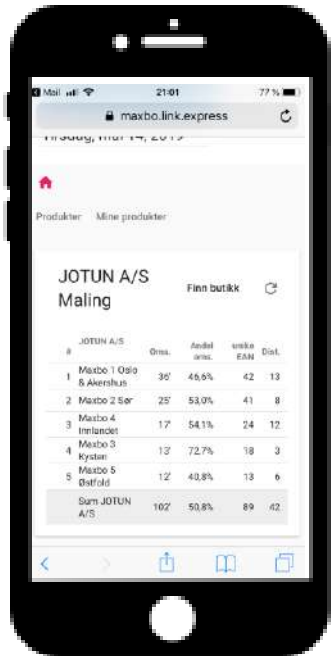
Mail 21:01 77 %

maxbo.link.express

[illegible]

Produkter Mine produkter

JOTUN A/S Maling

Finn butikk

| # | JOTUN A/S | Oms. | Andel oms. | Unike EAN | Dist. |
|---|---|---|---|---|---|
| 1 | Maxbo 1 Oslo & Akershus | 36' | 46,6% | 42 | 13 |
| 2 | Maxbo 2 Sør | 25' | 53,0% | 41 | 8 |
| 3 | Maxbo 4 Innlandet | 17' | 54,1% | 24 | 12 |
| 4 | Maxbo 3 Kysten | 13' | 72,7% | 18 | 3 |
| 5 | Maxbo 5 Østfold | 12' | 40,8% | 13 | 6 |
| | Sum JOTUN A/S | 102' | 50,8% | 89 | 42 |